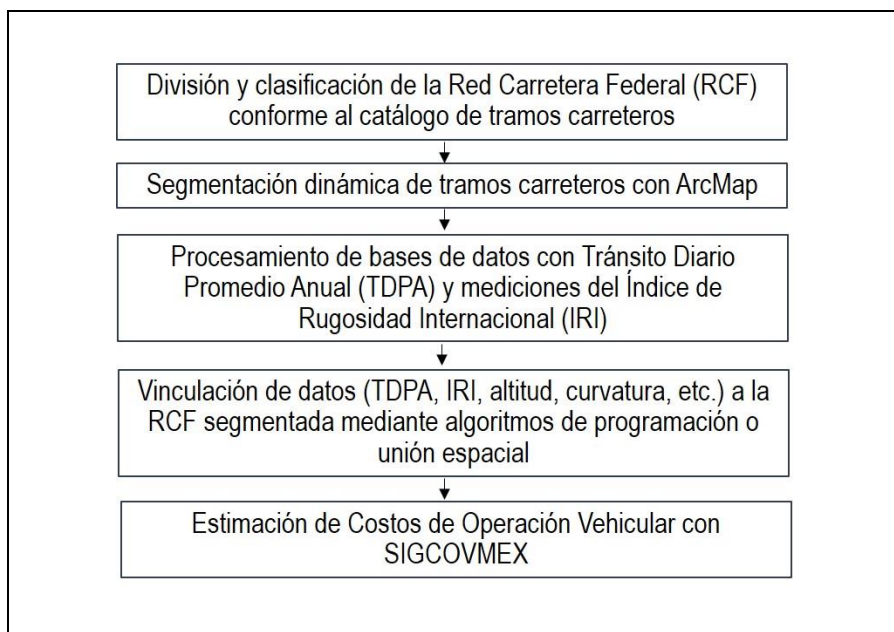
División y clasificación de la Red Carretera Federal (RCF) conforme al catálogo de tramos carreteros

Segmentación dinámica de tramos carreteros con ArcMap

Procesamiento de bases de datos con Tránsito Diario Promedio Anual (TDPA) y mediciones del Índice de Rugosidad Internacional (IRI)

Vinculación de datos (TDPA, IRI, altitud, curvatura, etc.) a la RCF segmentada mediante algoritmos de programación o unión espacial

Estimación de Costos de Operación Vehicular con SIGCOVMEX